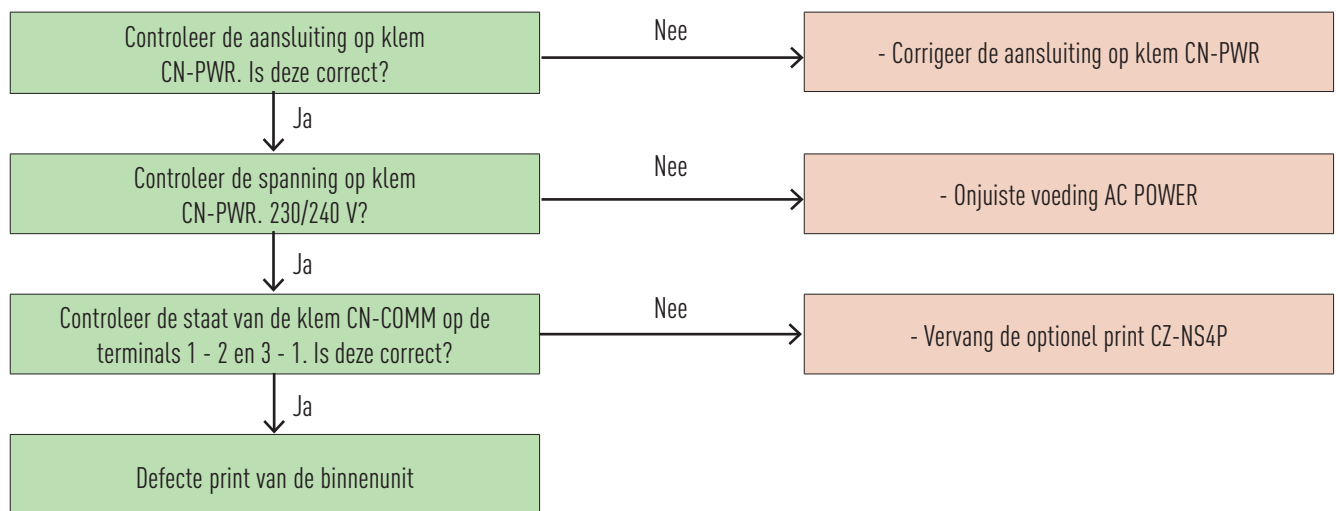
Controleer de aansluiting op klem CN-PWR. Is deze correct?

Nee

- Corrigeer de aansluiting op klem CN-PWR

Ja

Controleer de spanning op klem CN-PWR. 230/240 V?

Nee

- Onjuiste voeding AC POWER

Ja

Controleer de staat van de klem CN-COMM op de terminals 1 - 2 en 3 - 1. Is deze correct?

Nee

- Vervang de optionel print CZ-NS4P

Ja

Defecte print van de binnenunit